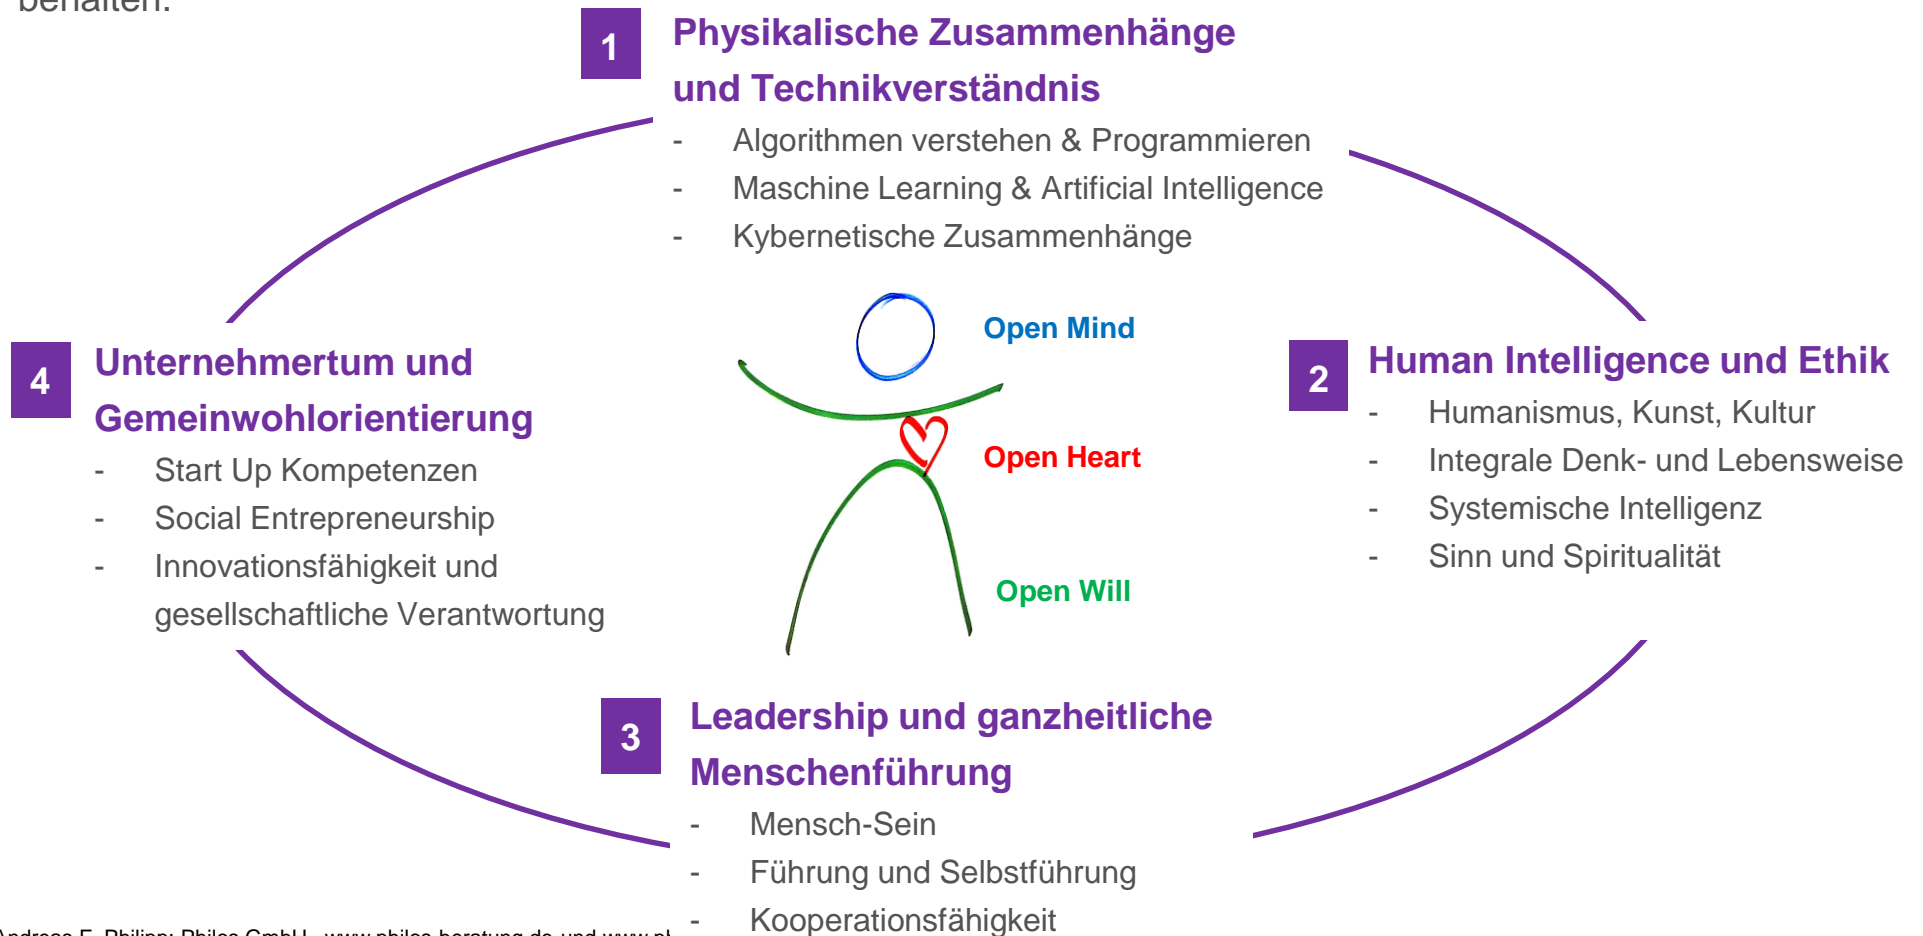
behalten.

1 Physikalische Zusammenhänge und Technikverständnis
- Algorithmen verstehen & Programmieren
- Maschine Learning & Artificial Intelligence
- Kybernetische Zusammenhänge

Open Mind
Open Heart
Open Will

4 Unternehmertum und Gemeinwohlorientierung
- Start Up Kompetenzen
- Social Entrepreneurship
- Innovationsfähigkeit und gesellschaftliche Verantwortung

2 Human Intelligence und Ethik
- Humanismus, Kunst, Kultur
- Integrale Denk- und Lebensweise
- Systemische Intelligenz
- Sinn und Spiritualität

3 Leadership und ganzheitliche Menschenführung
- Mensch-Sein
- Führung und Selbstführung
- Kooperationsfähigkeit

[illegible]ndreas E. Philipp; Philos GmbH - www.philos-beratung.de und www.p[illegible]